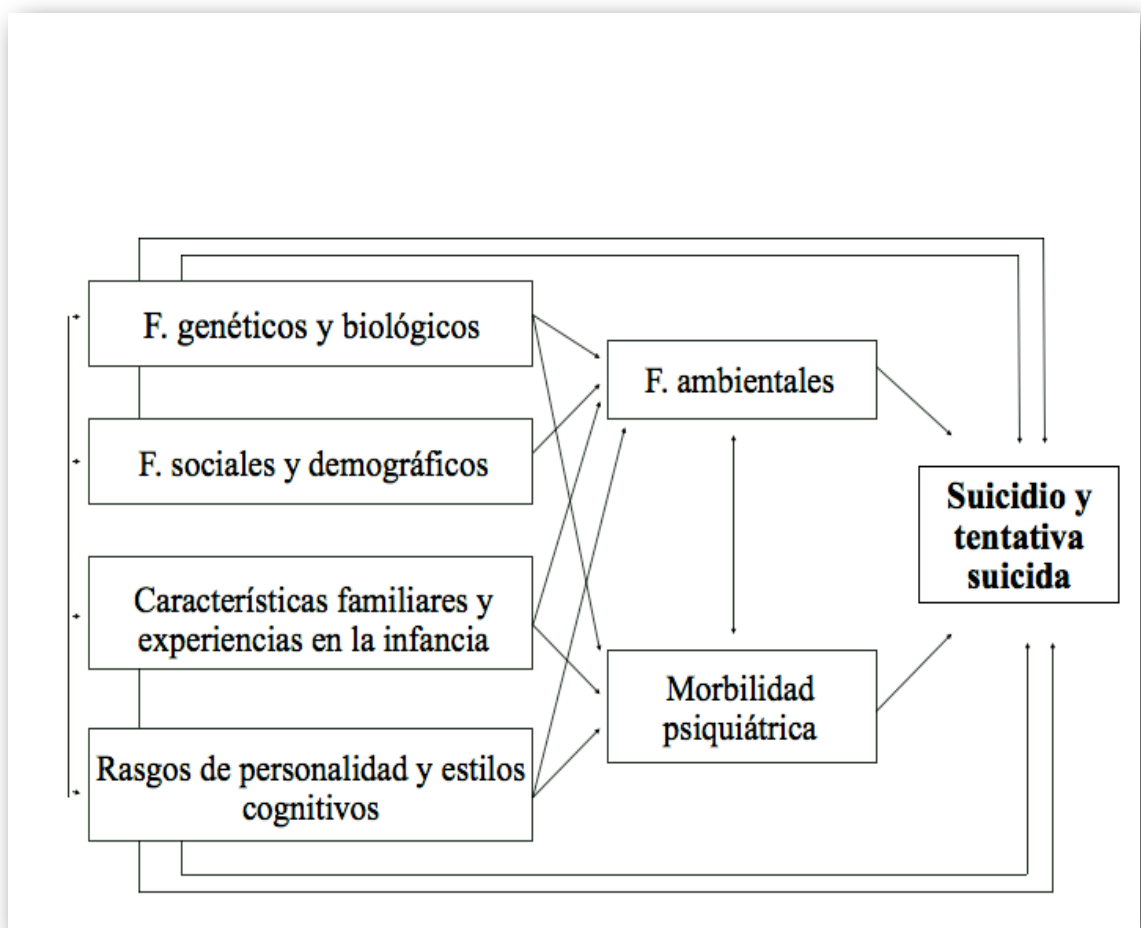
F. genéticos y biológicos

F. sociales y demográficos

Características familiares y experiencias en la infancia

Rasgos de personalidad y estilos cognitivos

F. ambientales

Morbilidad psiquiátrica

Suicidio y tentativa suicida